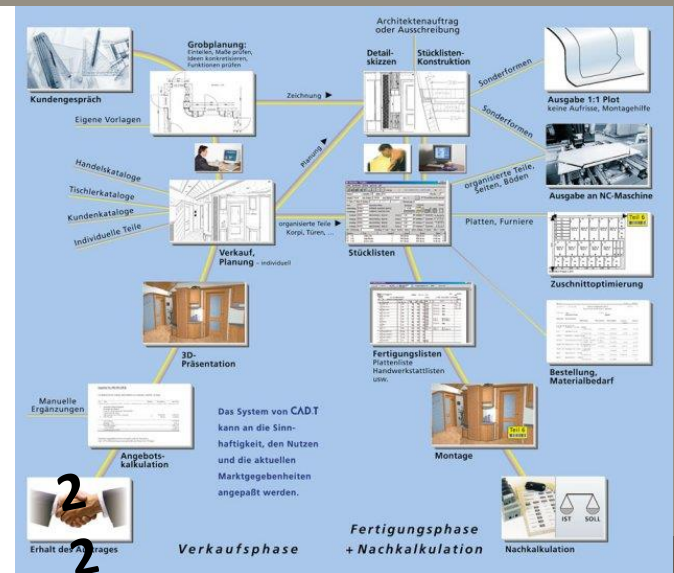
Architektenauftrag oder Ausschreibung

Kundengespräch

Grobplanung:
Einteilen, Maße prüfen, Ideen konkretisieren, Funktionen prüfen

Zeichnung

Detailskizzen

Stücklisten-Konstruktion

Sonderformen

Ausgabe 1:1 Plot
keine Aufrisse, Montagehilfe

Eigene Vorlagen

Planung

Sonderformen

organisierte Teile, Seiten, Böden

Ausgabe an NC-Maschine

Handelskataloge

Tischlerkataloge

Kundenkataloge

Individuelle Teile

organisierte Teile
Korpi, Türen, ...

Platten, Furniere

Verkauf, Planung - individuell

Stücklisten

Zuschnittoptimierung

3D-Präsentation

Fertigungslisten
Plattenliste
Handwerkstattlisten
usw.

Bestellung, Materialbedarf

Manuelle Ergänzungen

Angebotskalkulation

Das System von CAD.T kann an die Sinnhaftigkeit, den Nutzen und die aktuellen Marktgegebenheiten angepaßt werden.

Montage

IST SOLL

2

Erhalt des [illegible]rages

2

Verkaufsphase

Fertigungsphase + Nachkalkulation

Nachkalkulation